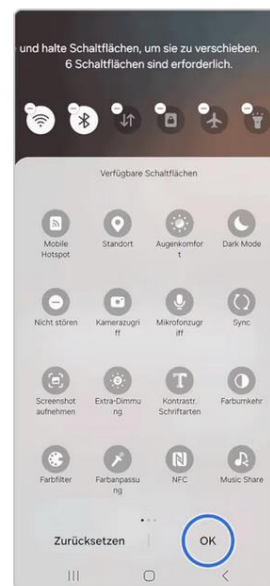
und halte Schaltflächen, um sie zu verschieben. 6 Schaltflächen sind erforderlich.

Verfügbare Schaltflächen

Mobile Hotspot
Standort
Augenkomfort
Dark Mode

Nicht stören
Kamerazugriff
Mikrofonzugriff
Sync

Screenshot aufnehmen
Extra-Dimmung
Kontrastr. Schriftarten
Farbumkehr

Farbfilter
Farbanpassung
NFC
Music Share

Zurücksetzen
OK